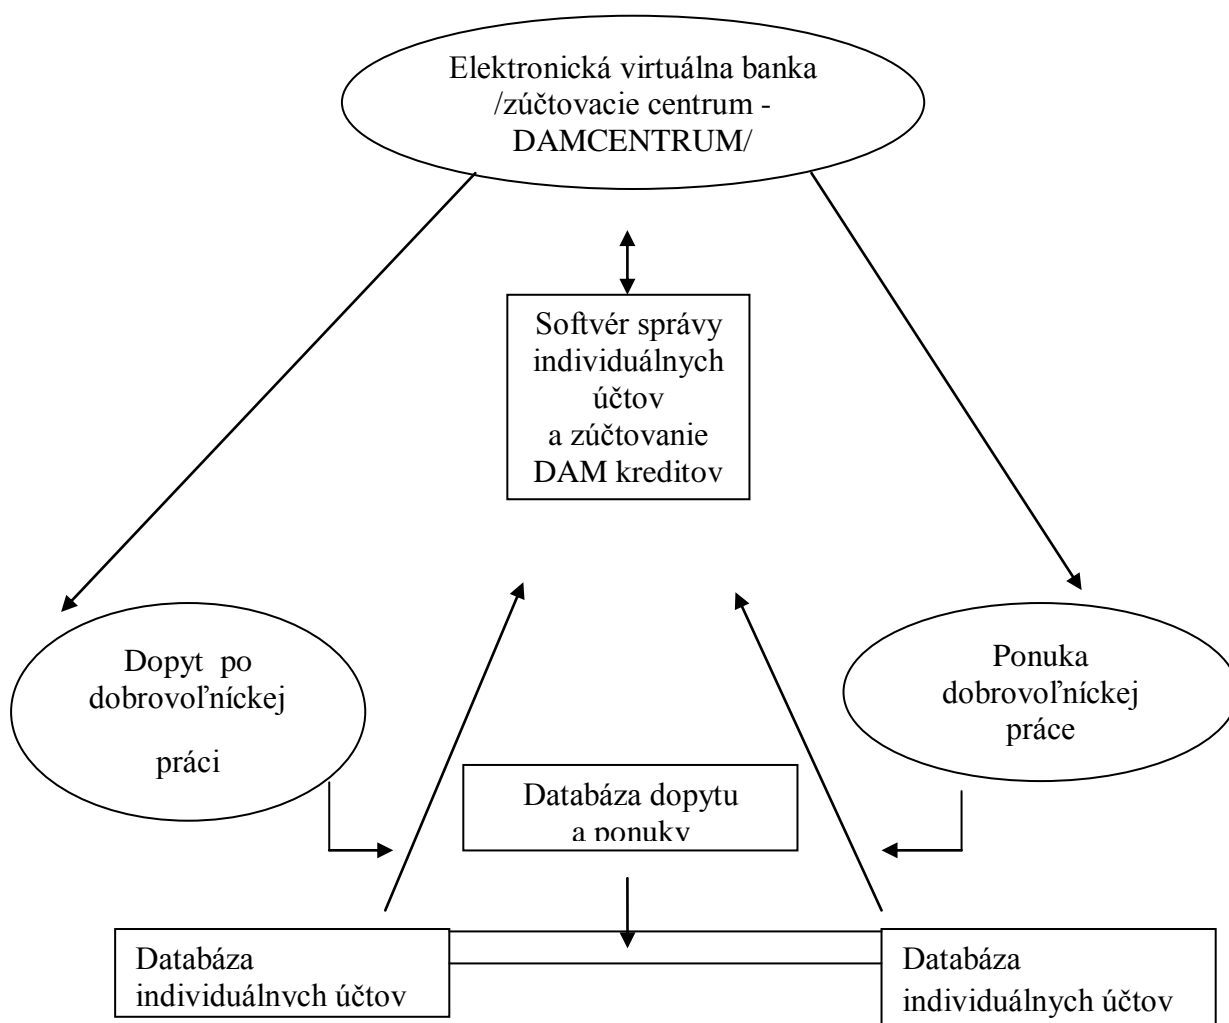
Elektronická virtuálna banka /zúčtovacie centrum - DAMCENTRUM/

Softvér správy individuálnych účtov a zúčtovanie DAM kreditov

Dopyt po dobrovoľníckej práci

Ponuka dobrovoľníckej práce

Databáza dopytu a ponuky

Databáza individuálnych účtov

Databáza individuálnych účtov